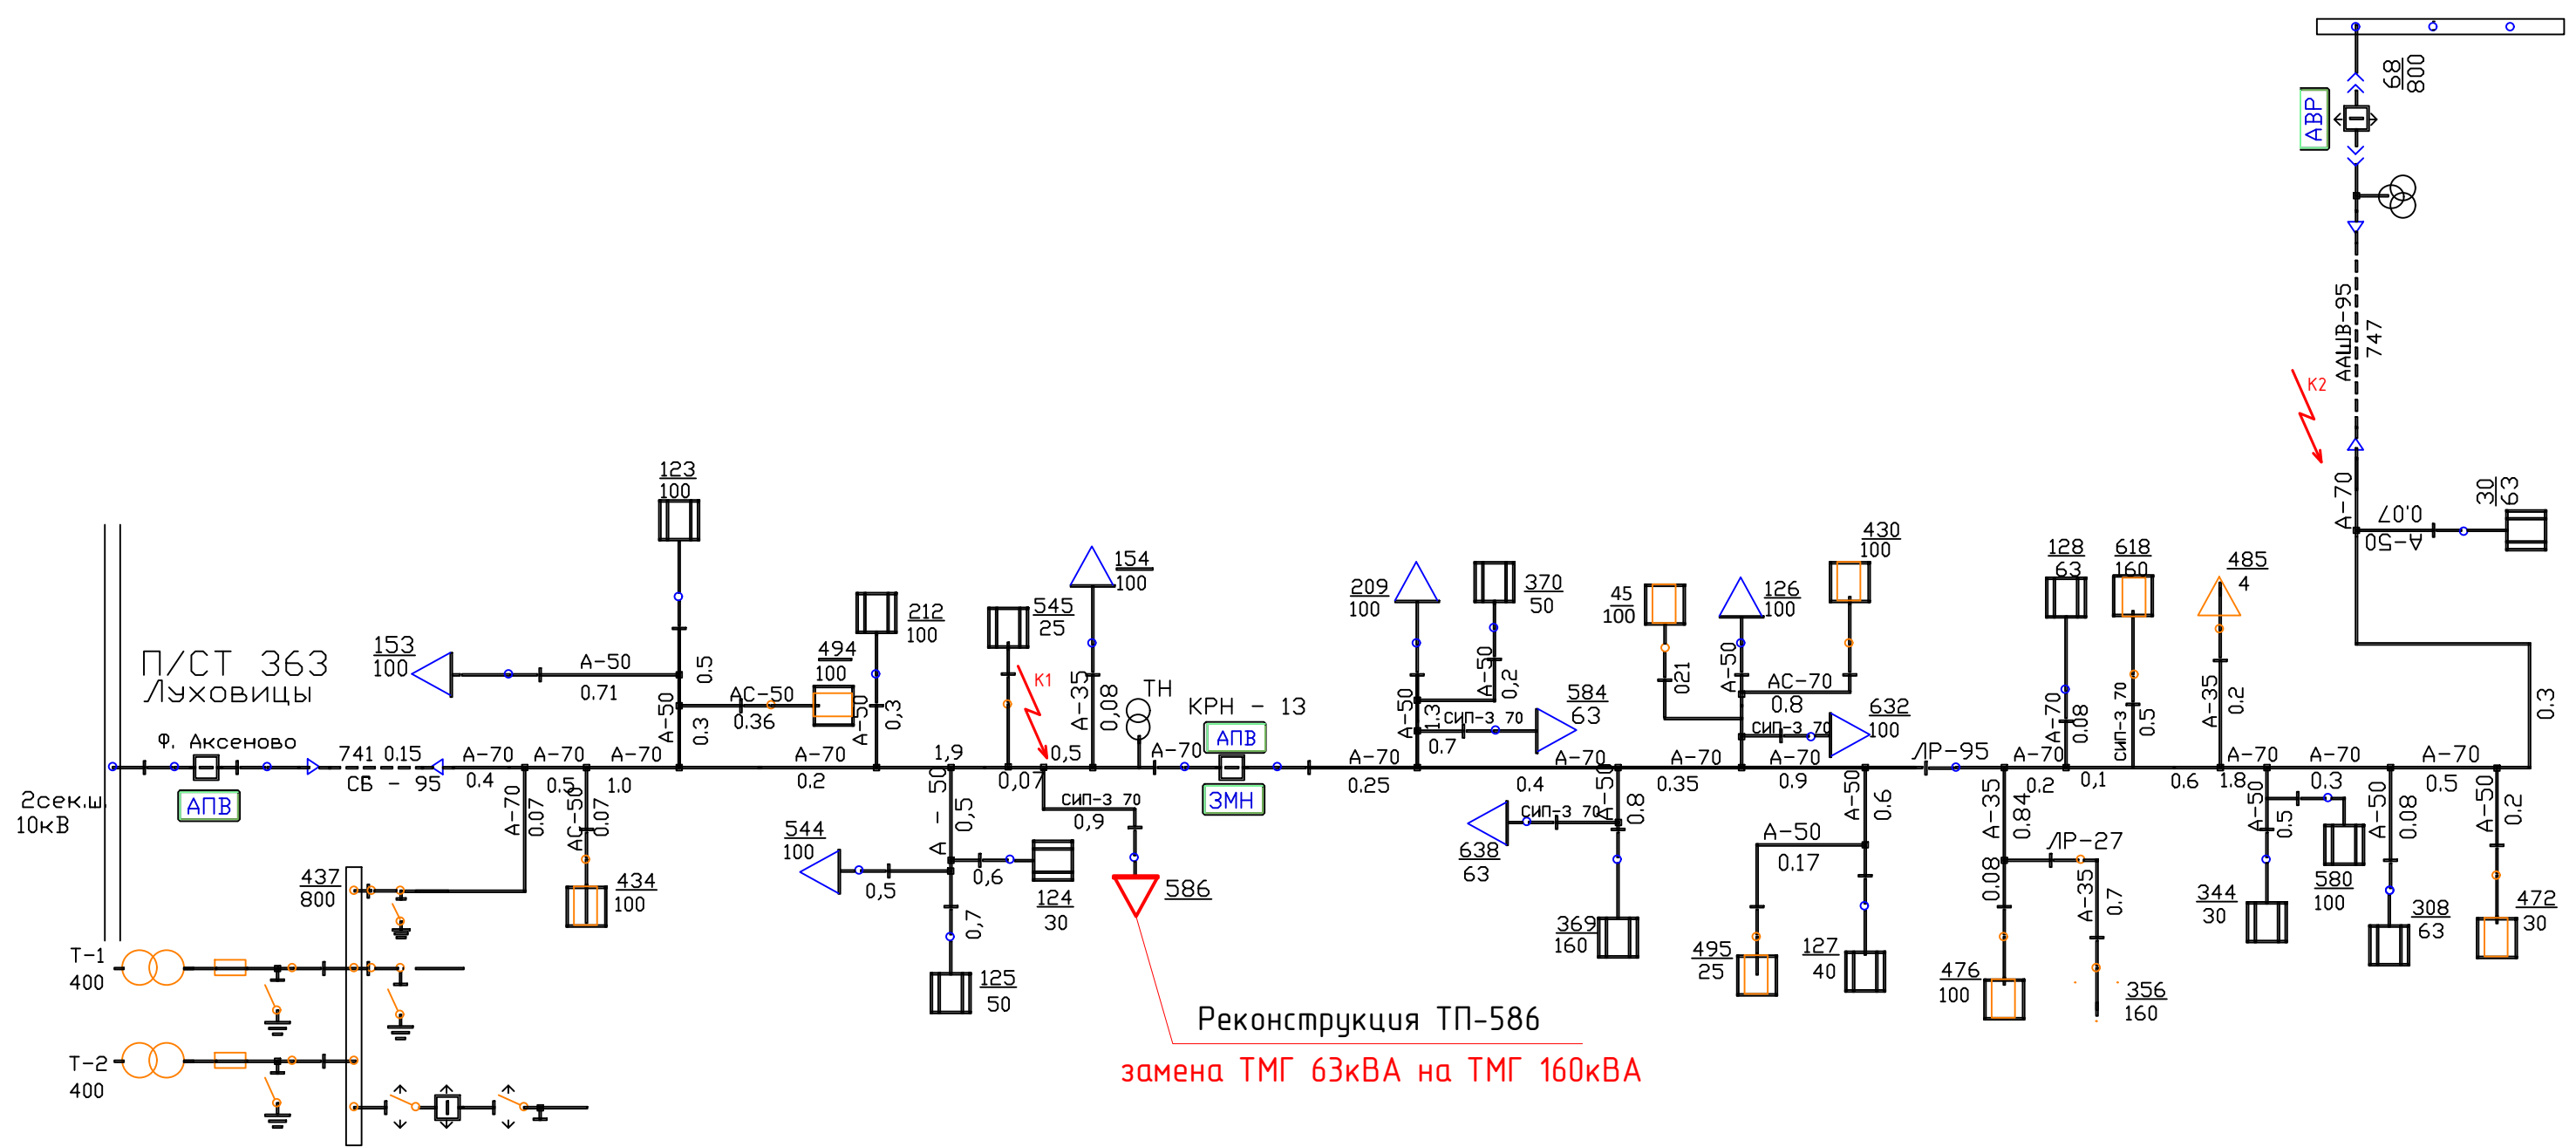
П/СТ 363
Луховицы

2сек.ш.
10кВ

ф. Аксеново

АПВ

741 0.15
СБ - 95

А-70
0.4

А-70
0.5

А-70
1.0

А-70
0.07

АС-50
0.07

437
800

434
100

Т-1
400

Т-2
400

153
100

А-50
0.71

123
100

0.5

А-50
0.3

АС-50
0.36

494
100

А-50
0.3

212
100

А-70
0.2

1,9

А - 50
0,5

544
100

0,5

0,6

124
30

0,7

125
50

545
25

К1

0,07

0,5

154
100

А-35
0,08

ТН

сип-3 70
0,9

586

А-70

КРН - 13

АПВ

ЗМН

Реконструкция ТП-586

замена ТМГ 63кВА на ТМГ 160кВА

А-70
0.25

209
100

А-50
1.3

370
50

А-50
0,2

сип-3 70
0.7

584
63

0.4

А-70

А-50
0.8

сип-3 70

638
63

369
160

45
100

021

126
100

А-50

АС-70
0.8

430
100

сип-3 70

632
100

А-70
0.35

А-70
0.9

А-50
0.17

А-50
0.6

495
25

127
40

ЛР-95

А-70
0.2

А-35
0.84

0.08

ЛР-27

А-35
0.7

476
100

356
160

128
63

А-70
0.08

0,1

618
160

сип-3 70
0.5

0.6

485
4

А-35
0.2

1.8

А-70

А-50
0.5

344
30

А-70
0.3

580
100

А-50
0.08

308
63

А-70
0.5

А-50
0.2

472
30

0.3

АВР

68
800

ААШВ-95
747

К2

А-70

0,07
А-50

30
63